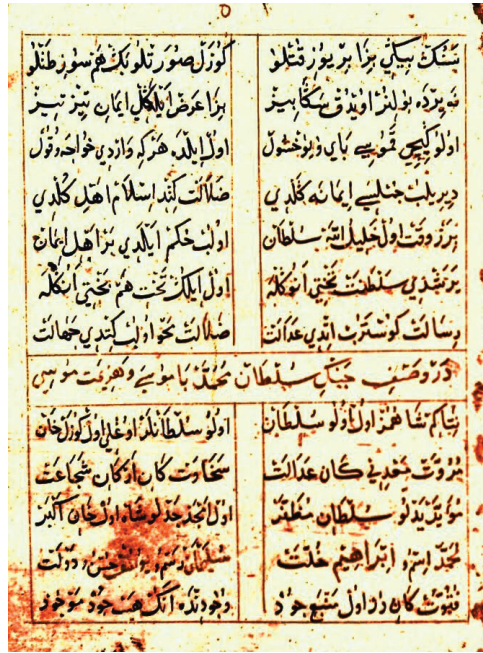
٥

سنك بيكي بزا بريوز قتلو
نه پرده بولنز اونيڭ سڭا هيز
اولو كيچى قمو يه بار و بو خشول
ديريلب جنلي ايمانه كلدي
بو زوڤتده اول خليل الله سلطان
بو تيغدي سلطنت تختينه او كله
وسالت كوستريب اتيدي عدالت

كوزلر صورتلو بيك هم سوزو قتلو
برا اعوض ايلدكلل ايمان تيز تيز
اول ايلده هر كه و ازدي خواجه وقول
ضلالتلنده اسلام اهل كلدي
اولب حكم ايلدي براهل ايمان
اول ايلك تخت هم تختي انكله
ضلالت محو اولب كيتدي جهالت

در وصف جناب سلطان محمد بابوري و هجرت موسي

بتاكم شاه هر اول اذ لو سلطان
مروت جعد يني كان عدالت
مؤيد ذو سلطان مظفر
محمد ابن ابراهيم حضرت
فتوت كان دراول منبع جود

اولو سلطانلر اوغلى اولو كوزل خان
سخاوت كان اركان شجاعت
اول انجد جد لو شاه اولو خان اكبر
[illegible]
وجودنده انك هم جود موجود